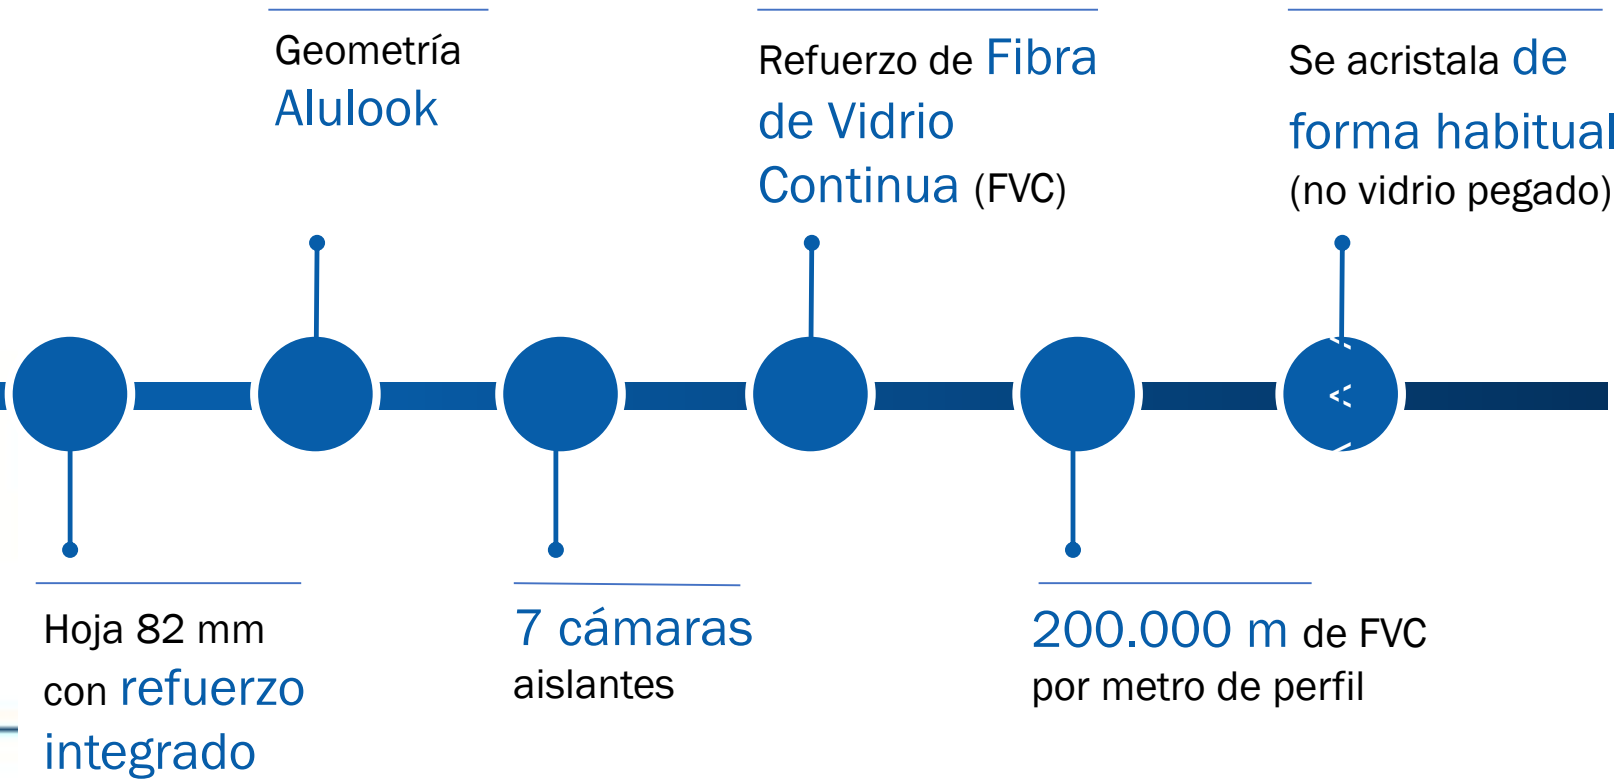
Geometría Alulook

Refuerzo de Fibra de Vidrio Continua (FVC)

Se acristala de forma habitual (no vidrio pegado)

Hoja 82 mm con refuerzo integrado

7 cámaras aislantes

200.000 m de FVC por metro de perfil